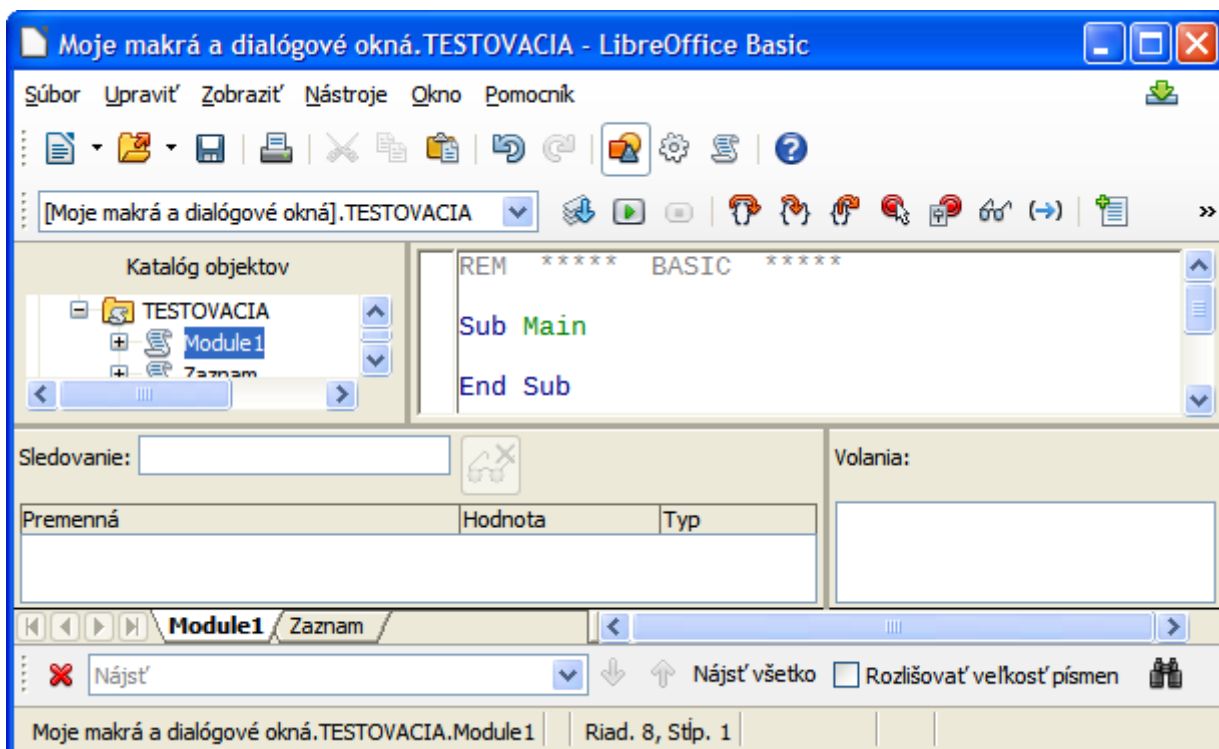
Moje makrá a dialógové okná.TESTOVACIA - LibreOffice Basic

Súbor Upraviť Zobraziť Nástroje Okno Pomocník

[Moje makrá a dialógové okná].TESTOVACIA

Katalóg objektov

TESTOVACIA
Module1
Zaznam

REM ***** BASIC *****

Sub Main

End Sub

Sledovanie:

Volania:

| Premenná | Hodnota | Typ |
|---|---|---|
| | | |

Module1 Zaznam

Nájsť

Nájsť všetko Rozlišovať veľkosť písmen

Moje makrá a dialógové okná.TESTOVACIA.Module1 Riad. 8, Stĺp. 1